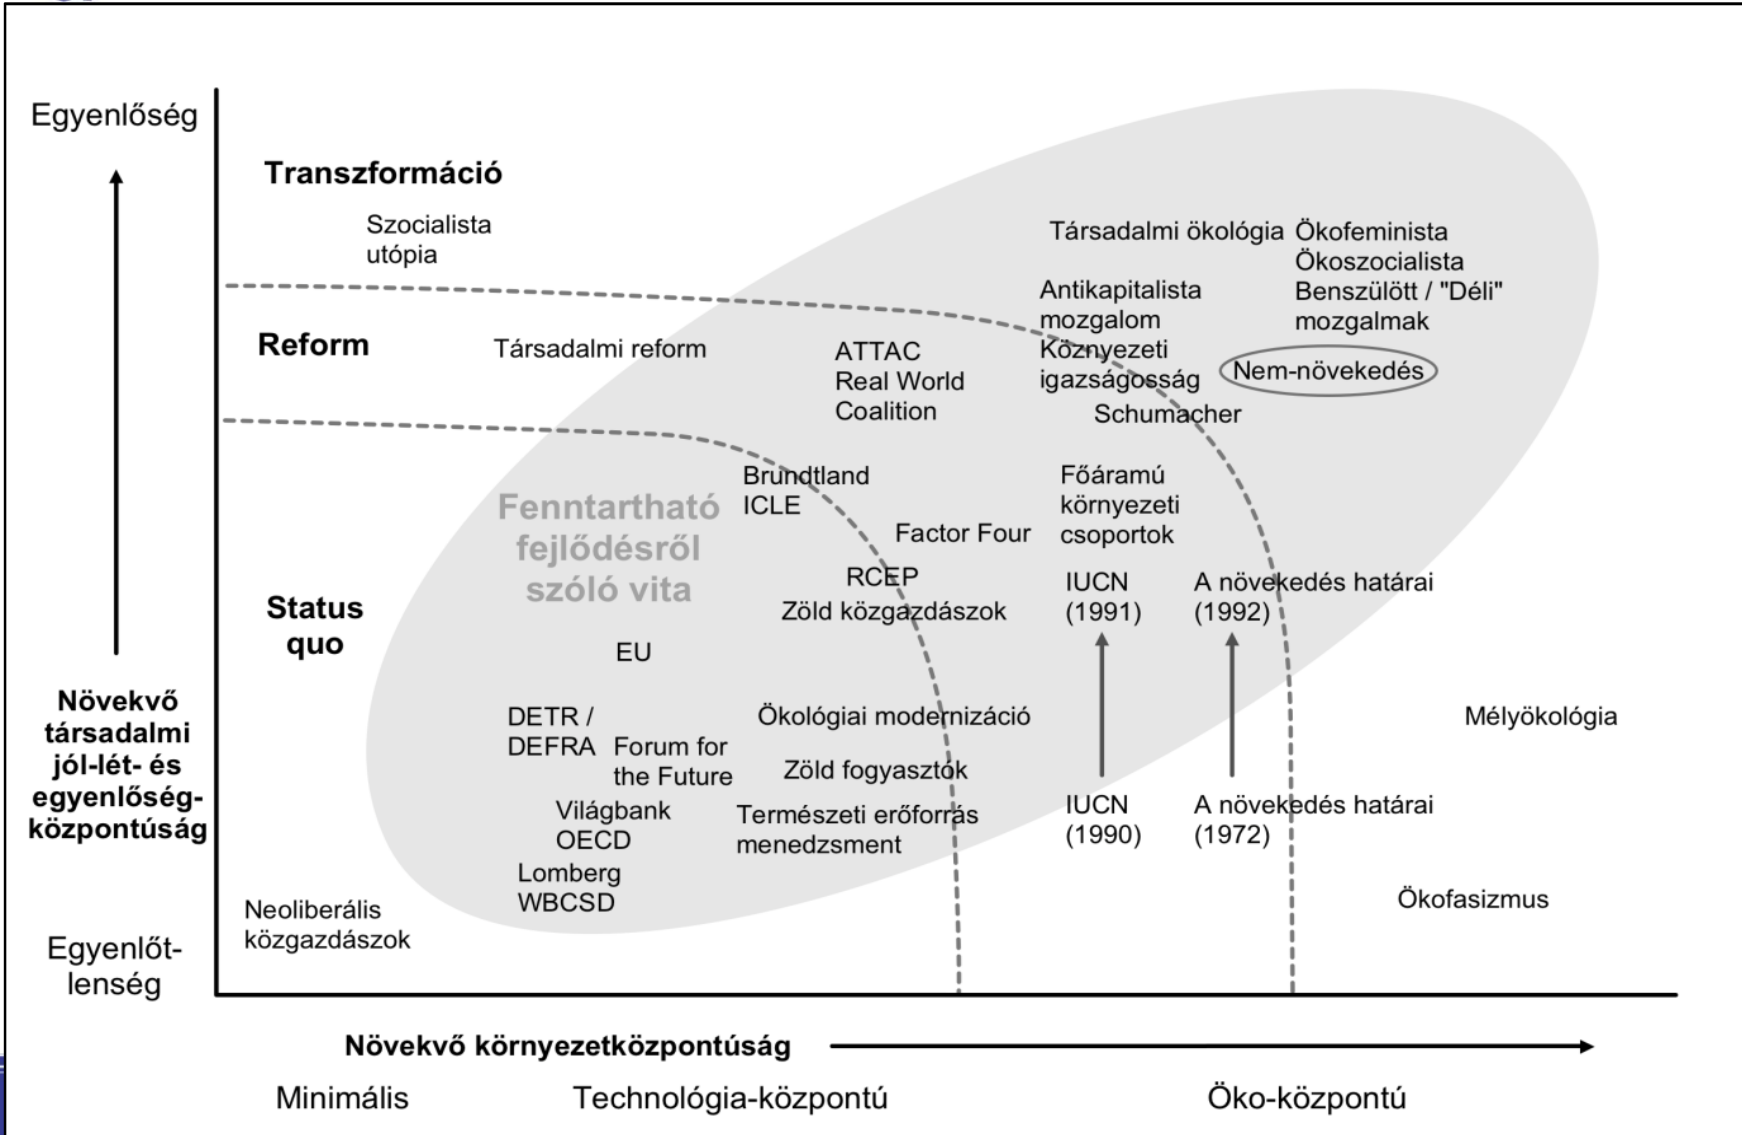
Egyenlőség

Transzformáció

Szocialista utópia

Társadalmi ökológia

Ökofeminista
Ökoszocialista
Benszülött / "Déli" mozgalmak

Antikapitalista mozgalom
Köznyezeti igazságosság

Nem-növekedés

Reform

Társadalmi reform

ATTAC
Real World Coalition

Schumacher

Brundtland
ICLE

Főáramú környezeti csoportok

Fenntartható fejlődésről szóló vita

Factor Four

RCEP
Zöld közgazdászok

IUCN (1991)

A növekedés határai (1992)

Status quo

EU

Növekvő társadalmi jól-lét- és egyenlőség-központúság

DETR / DEFRA

Forum for the Future

Ökológiai modernizáció

Zöld fogyasztók

Mélyökológia

Világbank
OECD

Természeti erőforrás menedzsment

IUCN (1990)

A növekedés határai (1972)

Lomberg
WBCSD

Ökofasizmus

Neoliberális közgazdászok

Egyenlőtlenség

Növekvő környezetközpontúság

Minimális

Technológia-központú

Öko-központú